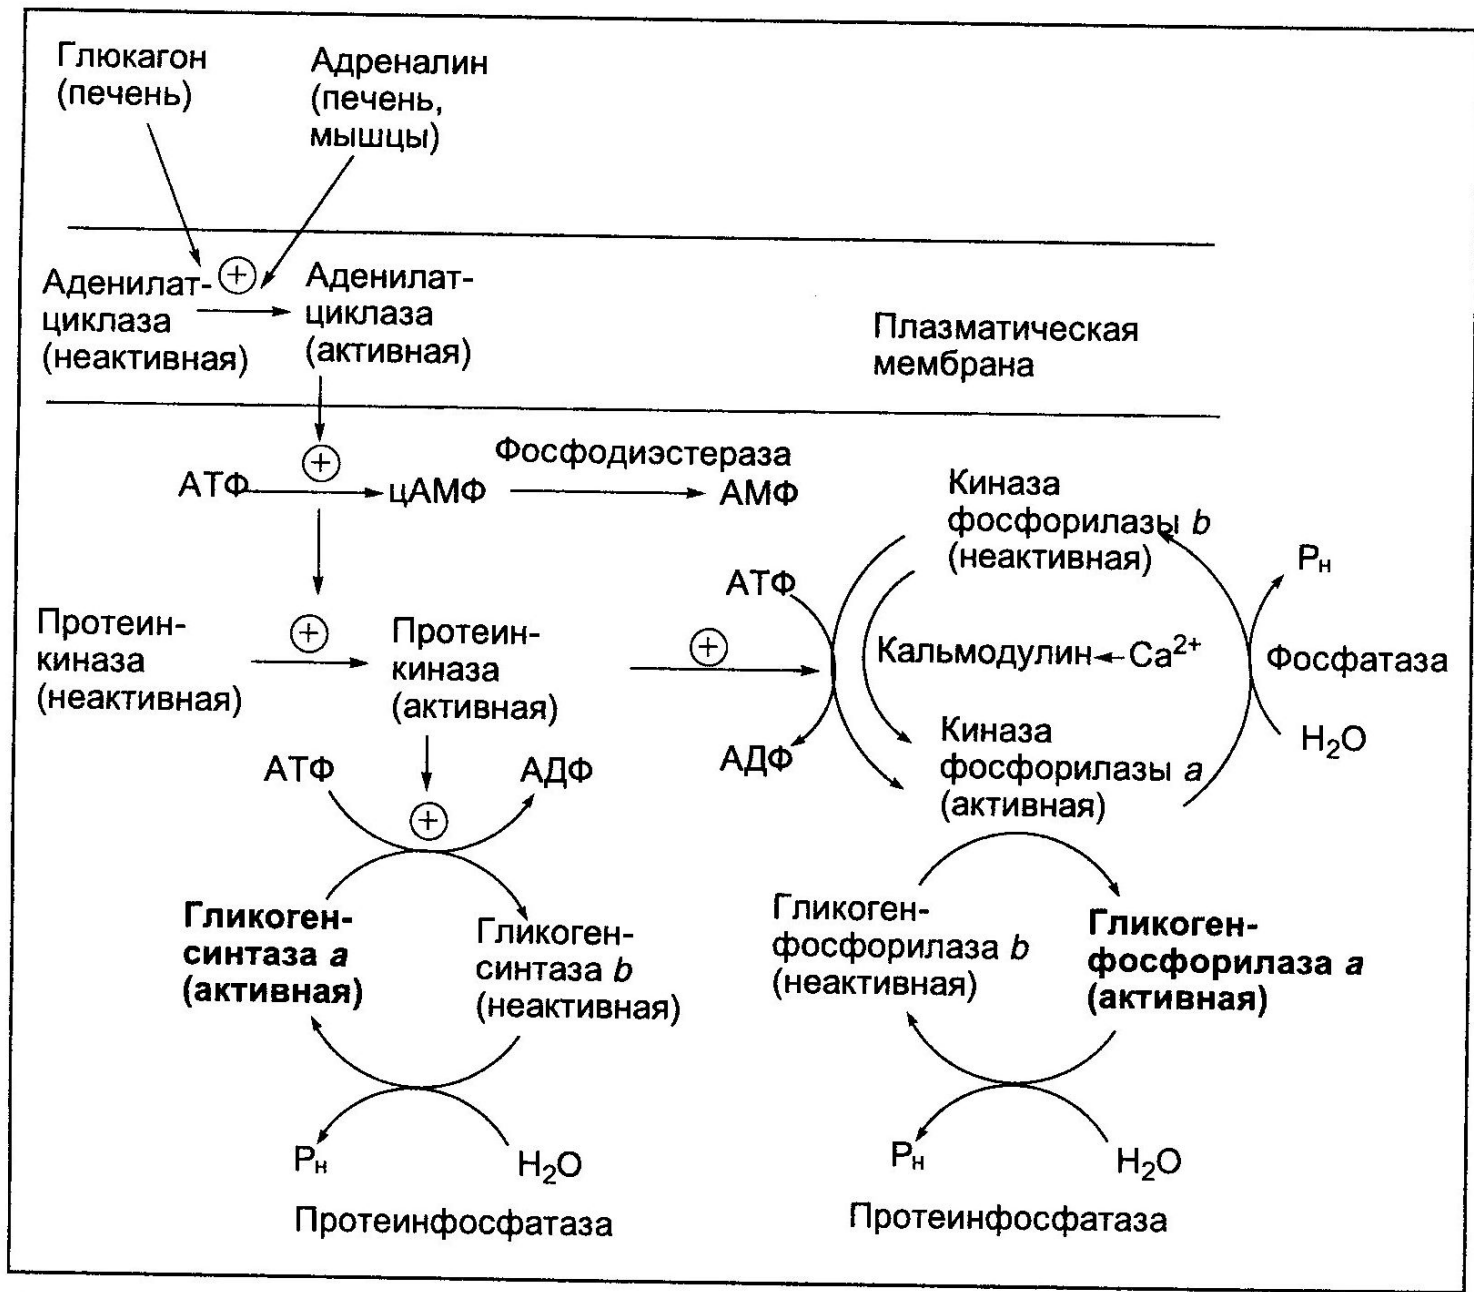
Глюкагон (печень)

Адреналин (печень, мышцы)

Аденилат-циклаза (неактивная)

$\oplus$

Аденилат-циклаза (активная)

Плазматическая мембрана

$\oplus$

АТФ

цАМФ

Фосфодиэстераза

АМФ

Киназа фосфорилазы $b$ (неактивная)

$P_н$

Протеин-киназа (неактивная)

$\oplus$

Протеин-киназа (активная)

$\oplus$

АТФ

Кальмодулин ← $Ca^{2+}$

Фосфатаза

АДФ

Киназа фосфорилазы $a$ (активная)

$H_2O$

АТФ

$\oplus$

АДФ

**Гликоген-синтаза $a$ (активная)**

Гликоген-синтаза $b$ (неактивная)

Гликоген-фосфорилаза $b$ (неактивная)

**Гликоген-фосфорилаза $a$ (активная)**

$P_н$

$H_2O$

Протеинфосфатаза

$P_н$

$H_2O$

Протеинфосфатаза